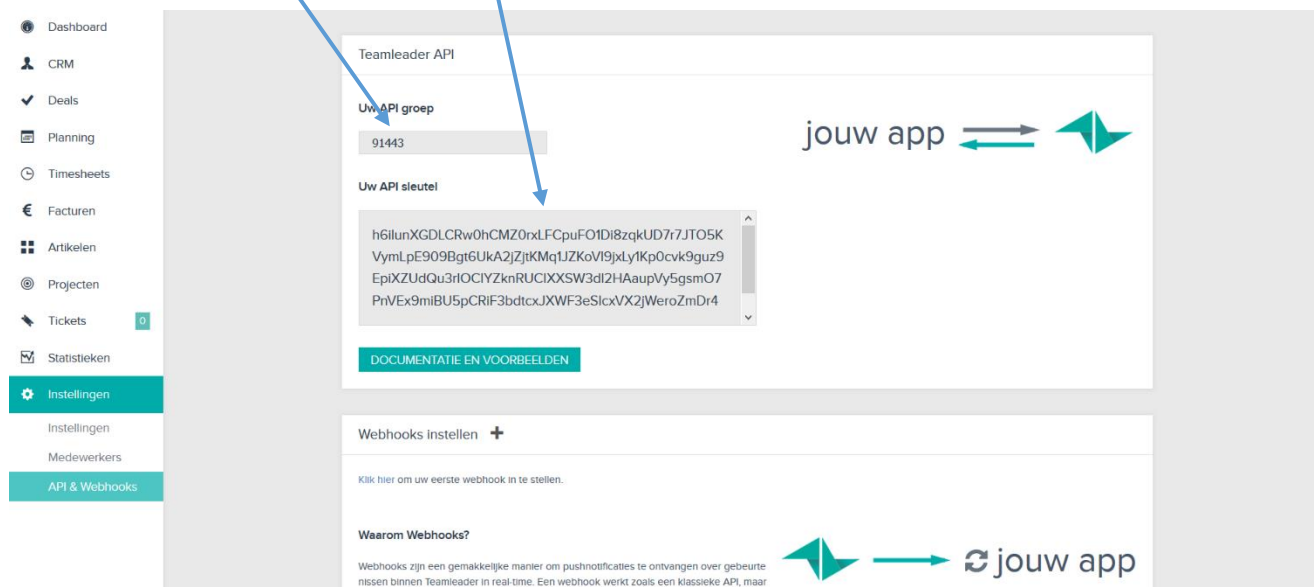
Dashboard
CRM
Deals
Planning
Timesheets
Facturen
Artikelen
Projecten
Tickets 0
Statistieken
Instellingen
Instellingen
Medewerkers
API & Webhooks

Teamleader API

Uw API groep

91443

Uw API sleutel

h6ilunXGDLCRw0hCMZ0rxLFCpuFO1Di8zqkUD7r7JTO5KVymLpE909Bgt6UkA2jZjtKMq1JZKoVl9jxLy1Kp0cvk9guz9EpiXZUdQu3rlOCIYZknRUCIXXSW3dl2HAaupVy5gsmO7PnVEx9miBU5pCRlF3bdtcxJXWF3eSlcxVX2jWeroZmDr4

DOCUMENTATIE EN VOORBEELDEN

jouw app

Webhooks instellen +

Klik hier om uw eerste webhook in te stellen.

Waarom Webhooks?

Webhooks zijn een gemakkelijke manier om pushnotificaties te ontvangen over gebeurtenissen binnen Teamleader in real-time. Een webhook werkt zoals een klassieke API, maar

jouw app